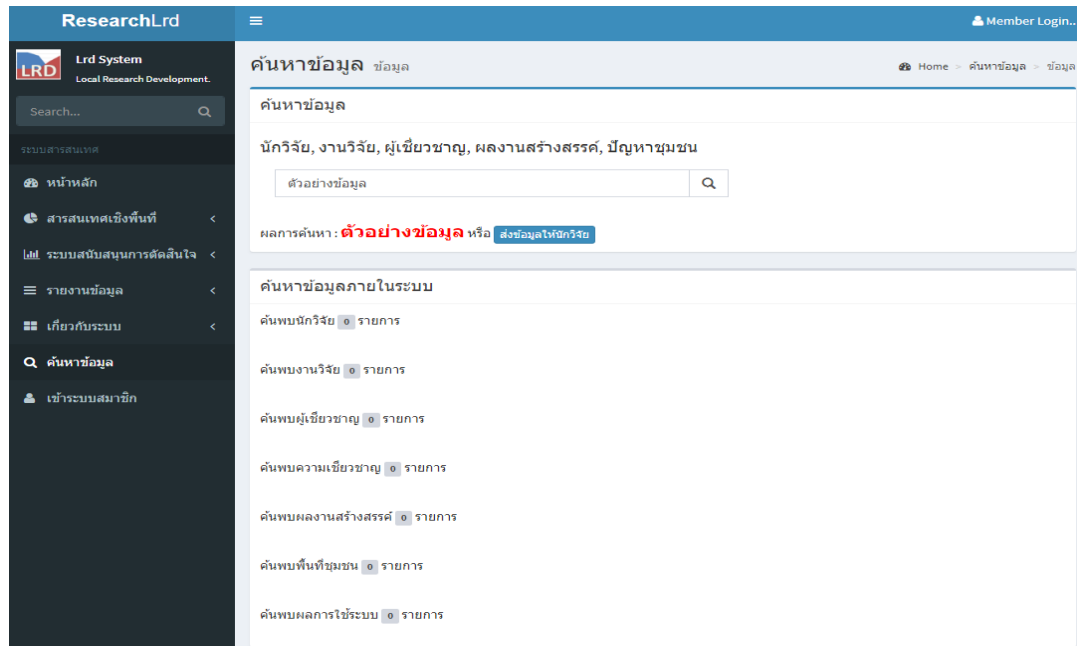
ResearchLrd

Member Login..

LRD Lrd System
Local Research Development.

Search...

ระบบสารสนเทศ

หน้าหลัก

สารสนเทศเชิงพื้นที่

ระบบสนับสนุนการตัดสินใจ

รายงานข้อมูล

เกี่ยวกับระบบ

ค้นหาข้อมูล

เข้าระบบสมาชิก

ค้นหาข้อมูล ข้อมูล

Home > ค้นหาข้อมูล > ข้อมู

ค้นหาข้อมูล

นักวิจัย, งานวิจัย, ผู้เชี่ยวชาญ, ผลงานสร้างสรรค์, ปัญหาชุมชน

ตัวอย่างข้อมูล

ผลการค้นหา : ตัวอย่างข้อมูล หรือ ส่งข้อมูลให้นักวิจัย

ค้นหาข้อมูลภายในระบบ

ค้นพบนักวิจัย 0 รายการ

ค้นพบงานวิจัย 0 รายการ

ค้นพบผู้เชี่ยวชาญ 0 รายการ

ค้นพบความเชี่ยวชาญ 0 รายการ

ค้นพบผลงานสร้างสรรค์ 0 รายการ

ค้นพบพื้นที่ชุมชน 0 รายการ

ค้นพบผลการใช้ระบบ 0 รายการ